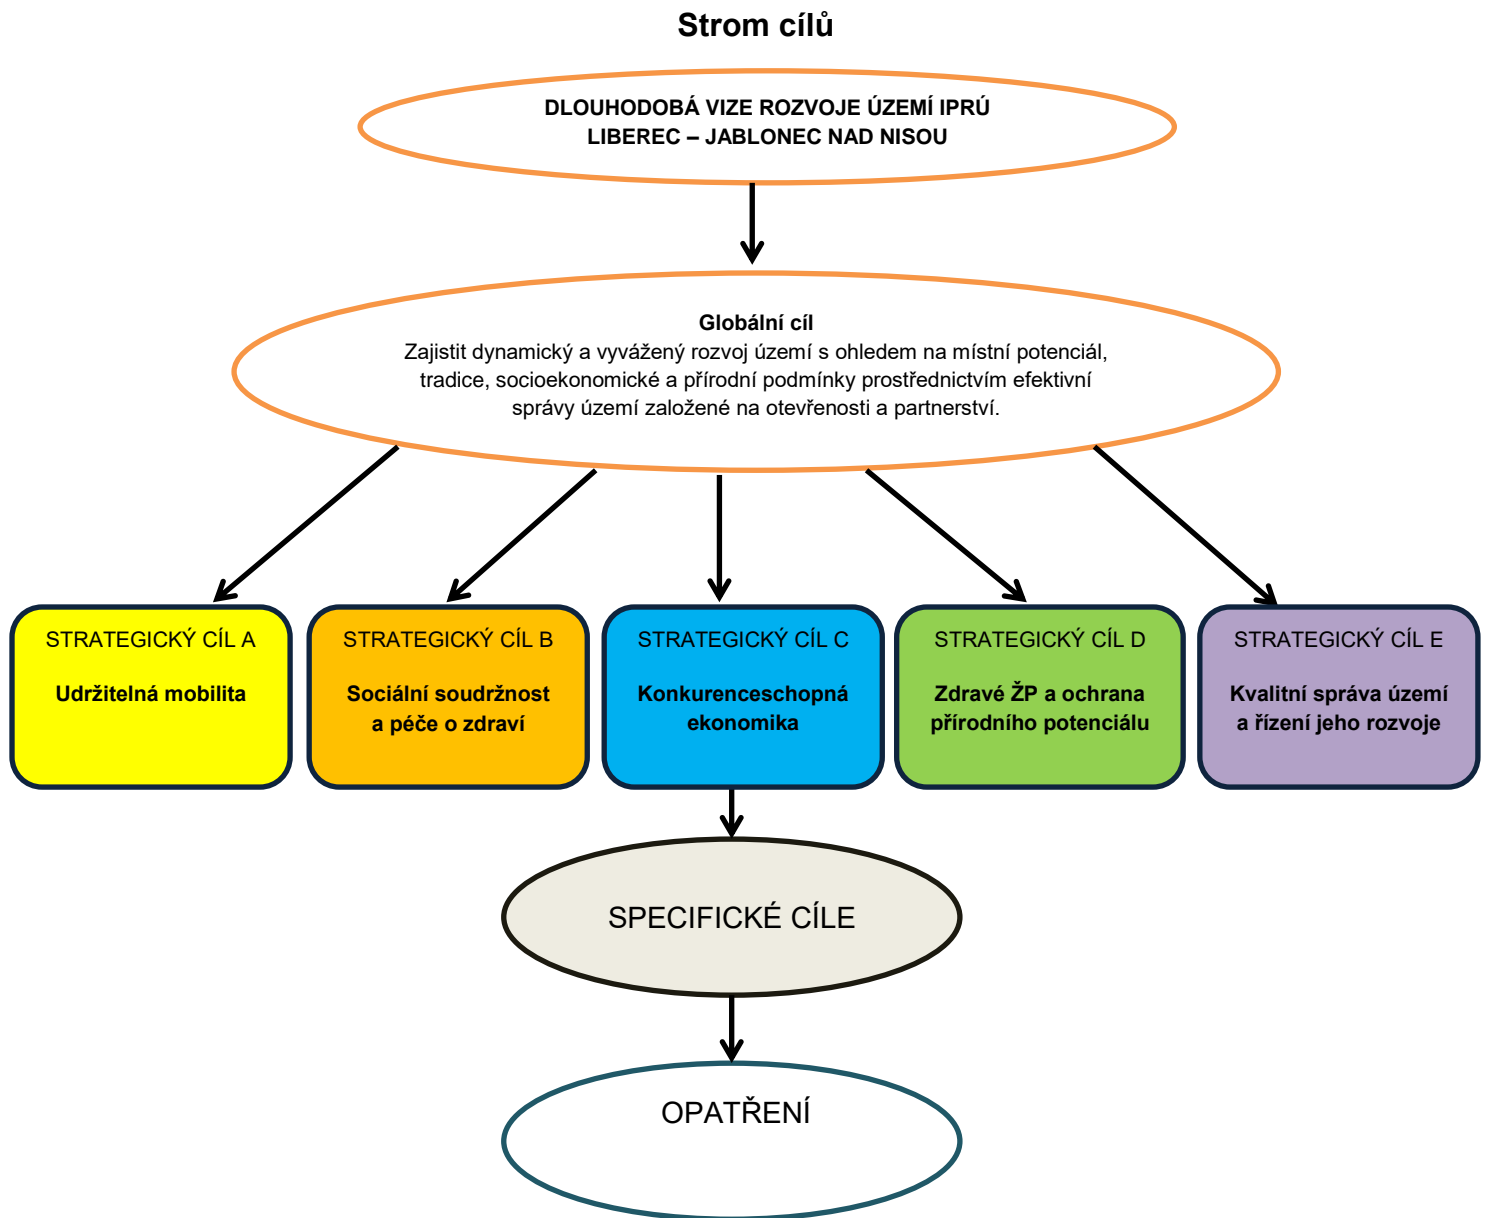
Strom cílů

DLOUHODOBÁ VIZE ROZVOJE ÚZEMÍ IPRÚ LIBEREC – JABLONEC NAD NISOU

Globální cíl
Zajistit dynamický a vyvážený rozvoj území s ohledem na místní potenciál, tradice, socioekonomické a přírodní podmínky prostřednictvím efektivní správy území založené na otevřenosti a partnerství.

STRATEGICKÝ CÍL A
Udržitelná mobilita

STRATEGICKÝ CÍL B
Sociální soudržnost a péče o zdraví

STRATEGICKÝ CÍL C
Konkurenceschopná ekonomika

STRATEGICKÝ CÍL D
Zdravé ŽP a ochrana přírodního potenciálu

STRATEGICKÝ CÍL E
Kvalitní správa území a řízení jeho rozvoje

SPECIFICKÉ CÍLE

OPATŘENÍ